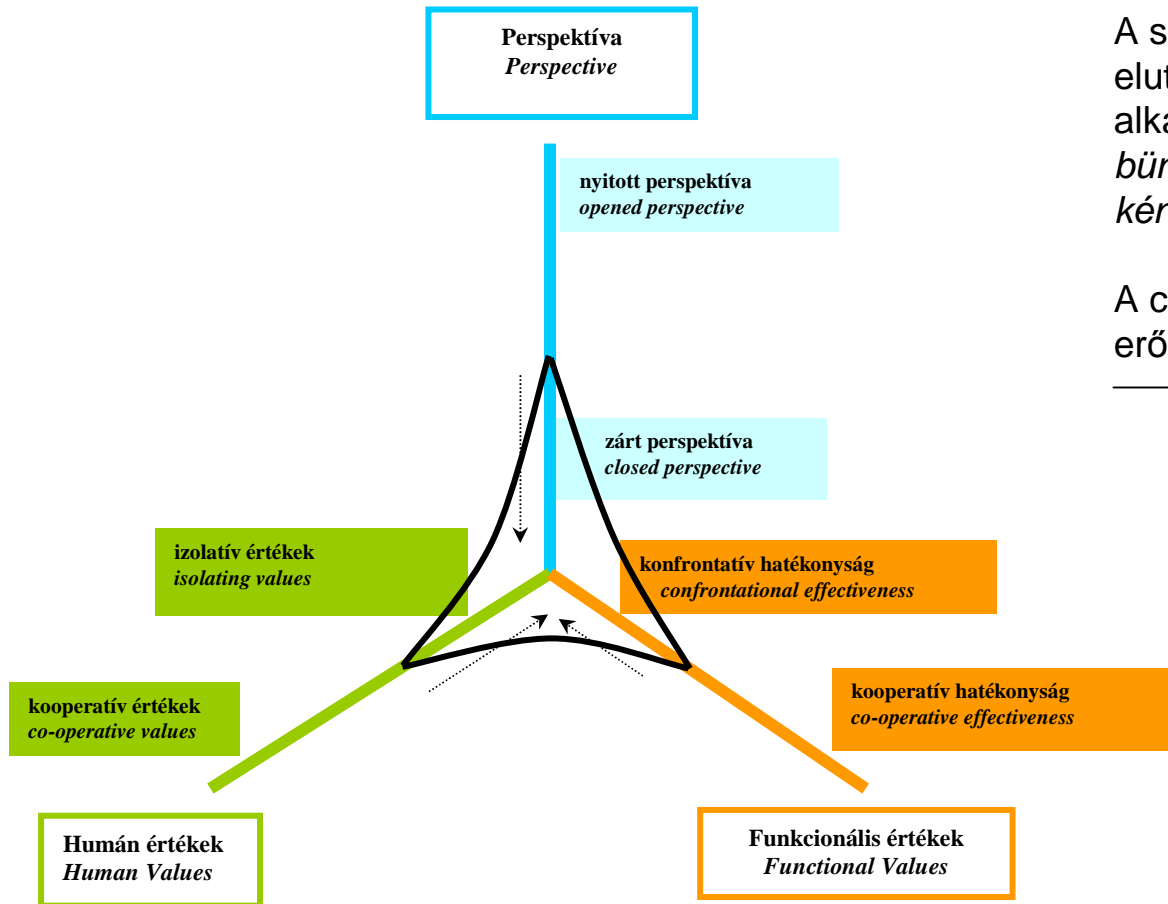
Perspektíva
*Perspective*

nyitott perspektíva
*opened perspective*

zárt perspektíva
*closed perspective*

izolatív értékek
*isolating values*

konfrontatív hatékonyság
*confrontational effectiveness*

kooperatív értékek
*co-operative values*

kooperatív hatékonyság
*co-operative effectiveness*

Humán értékek
*Human Values*

Funkcionális értékek
*Functional Values*

A s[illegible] elut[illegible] alka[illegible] *bür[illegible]* *kér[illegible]*

A c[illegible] erő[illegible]